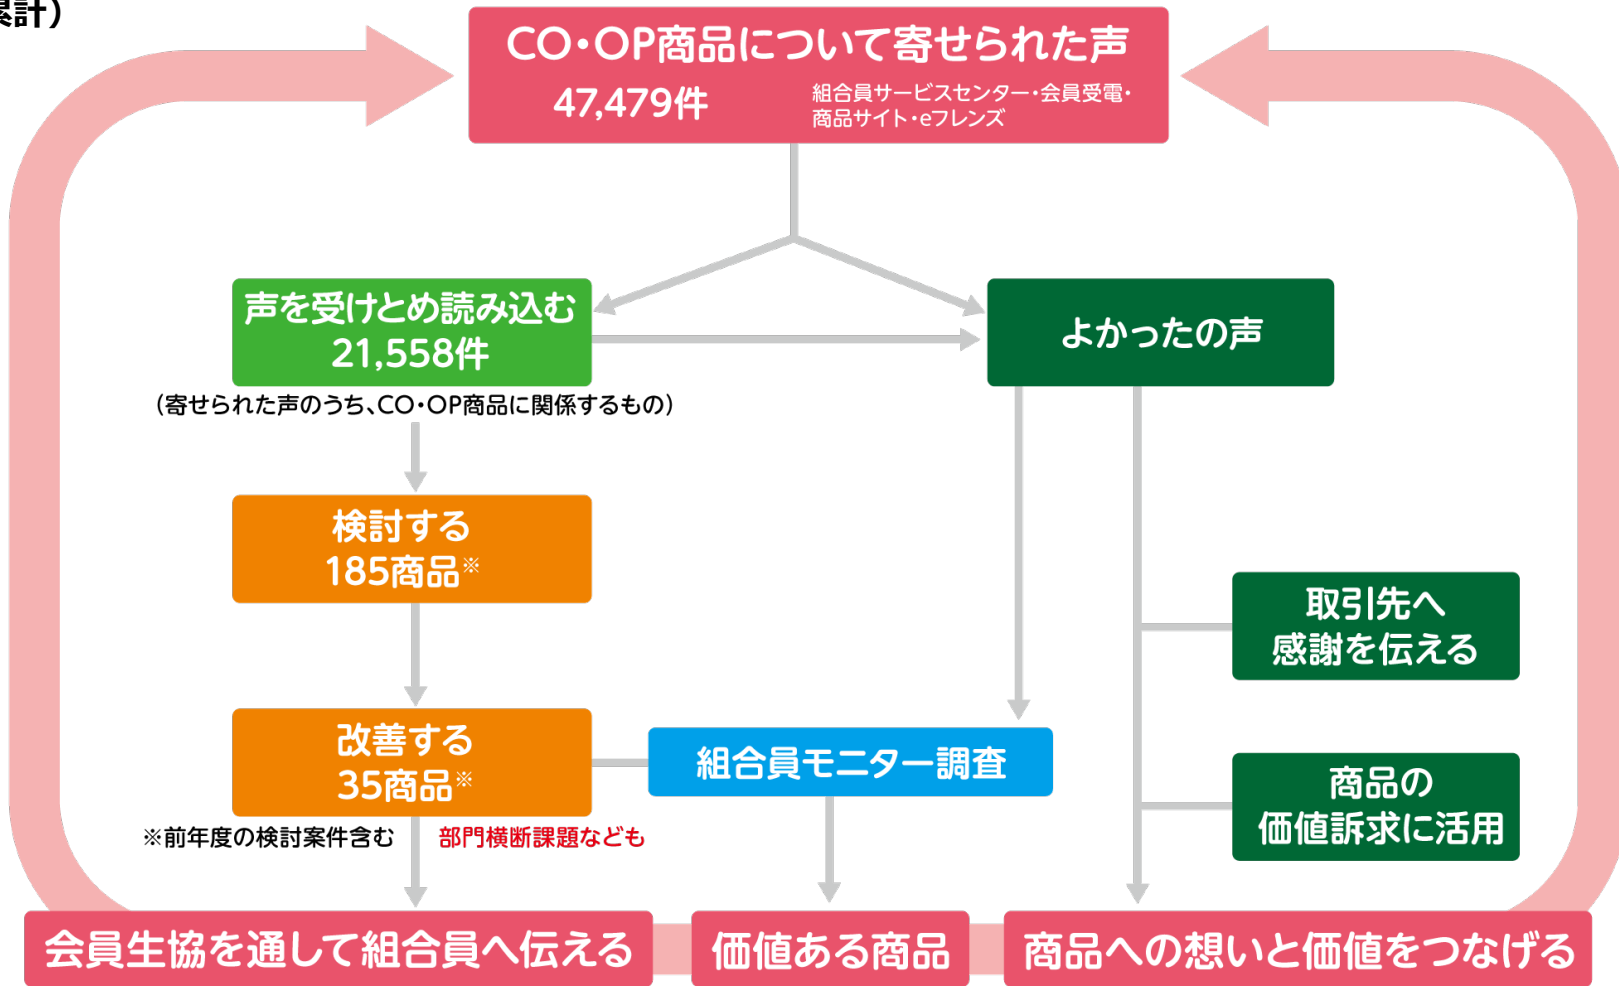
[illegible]計）

CO・OP商品について寄せられた声
47,479件
組合員サービスセンター・会員受電・商品サイト・eフレンズ

声を受けとめ読み込む
21,558件
（寄せられた声のうち、CO・OP商品に関係するもの）

よかったの声

検討する
185商品※

取引先へ
感謝を伝える

改善する
35商品※

組合員モニター調査

商品の
価値訴求に活用

※前年度の検討案件含む
部門横断課題なども

会員生協を通して組合員へ伝える
価値ある商品
商品への想いと価値をつなげる